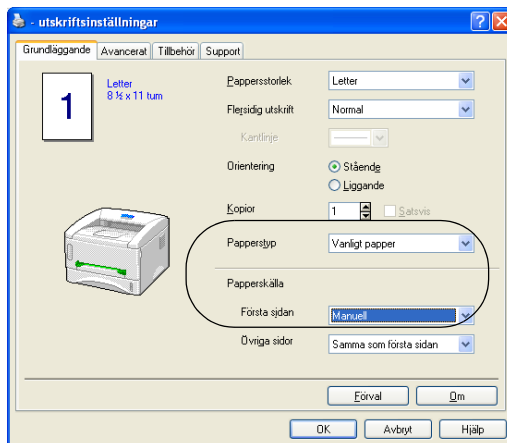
- utskriftsinställningar

Grundläggande | Avancerat | Tillbehör | Support

1

Letter
8 ½ x 11 tum

Pappersstorlek: Letter

Flersidig utskrift: Normal

Kantlinje

Orientering: Stående / Liggande

Kopior: 1 Satsvis

Papperstyp: Vanligt papper

Papperskälla

Första sidan: Manuell

Övriga sidor: Samma som första sidan

Förval | Om

OK | Avbryt | Hjälp